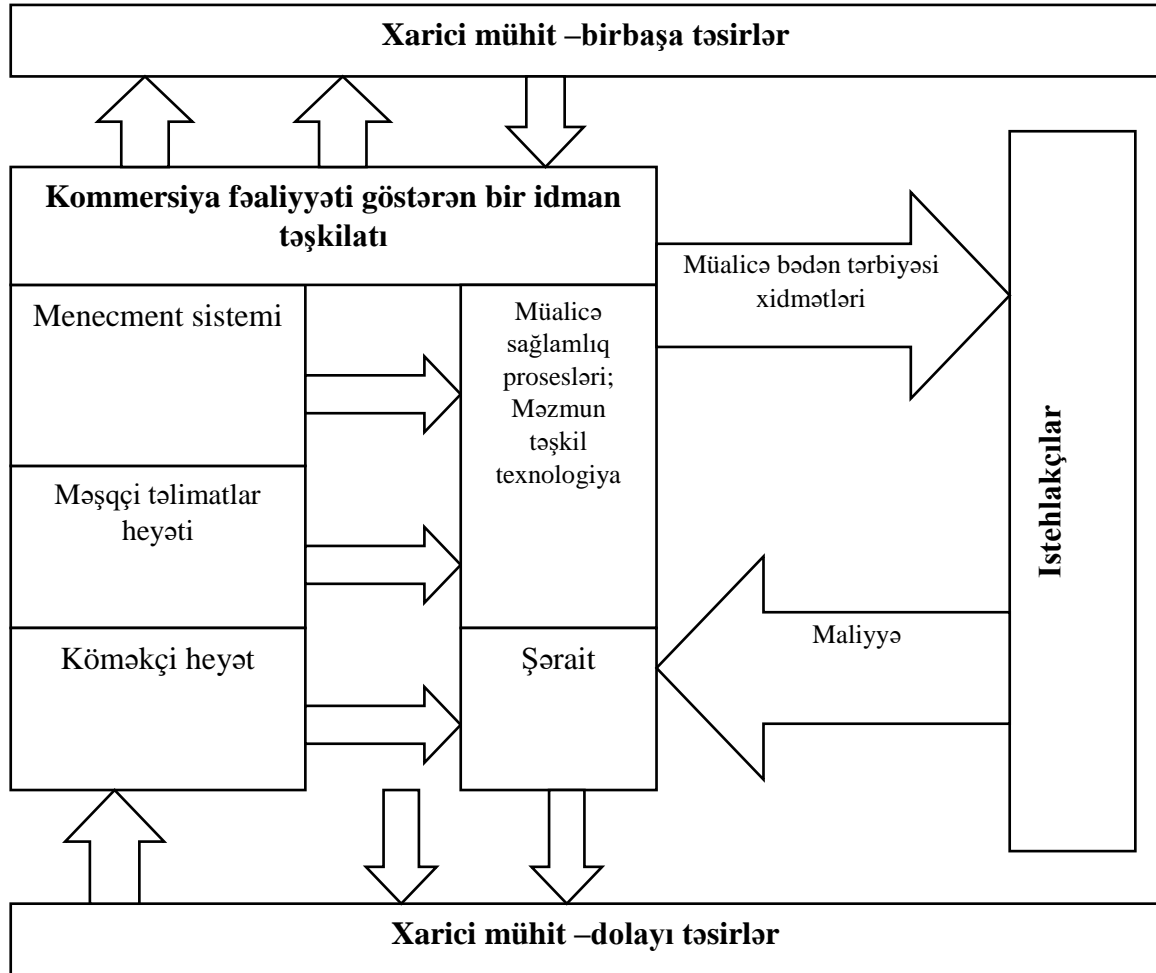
Xarici mühit –birbaşa təsirlər

Kommersiya fəaliyyəti göstərən bir idman təşkilatı

Müalicə bədən tərbiyəsi xidmətləri

Menecment sistemi

Müalicə sağlamlıq prosesləri; Məzmun təşkil texnologiya

Məşqçi təlimatlar heyəti

Istehlakçılar

Maliyyə

Köməkçi heyət

Şərait

Xarici mühit –dolayı təsirlər